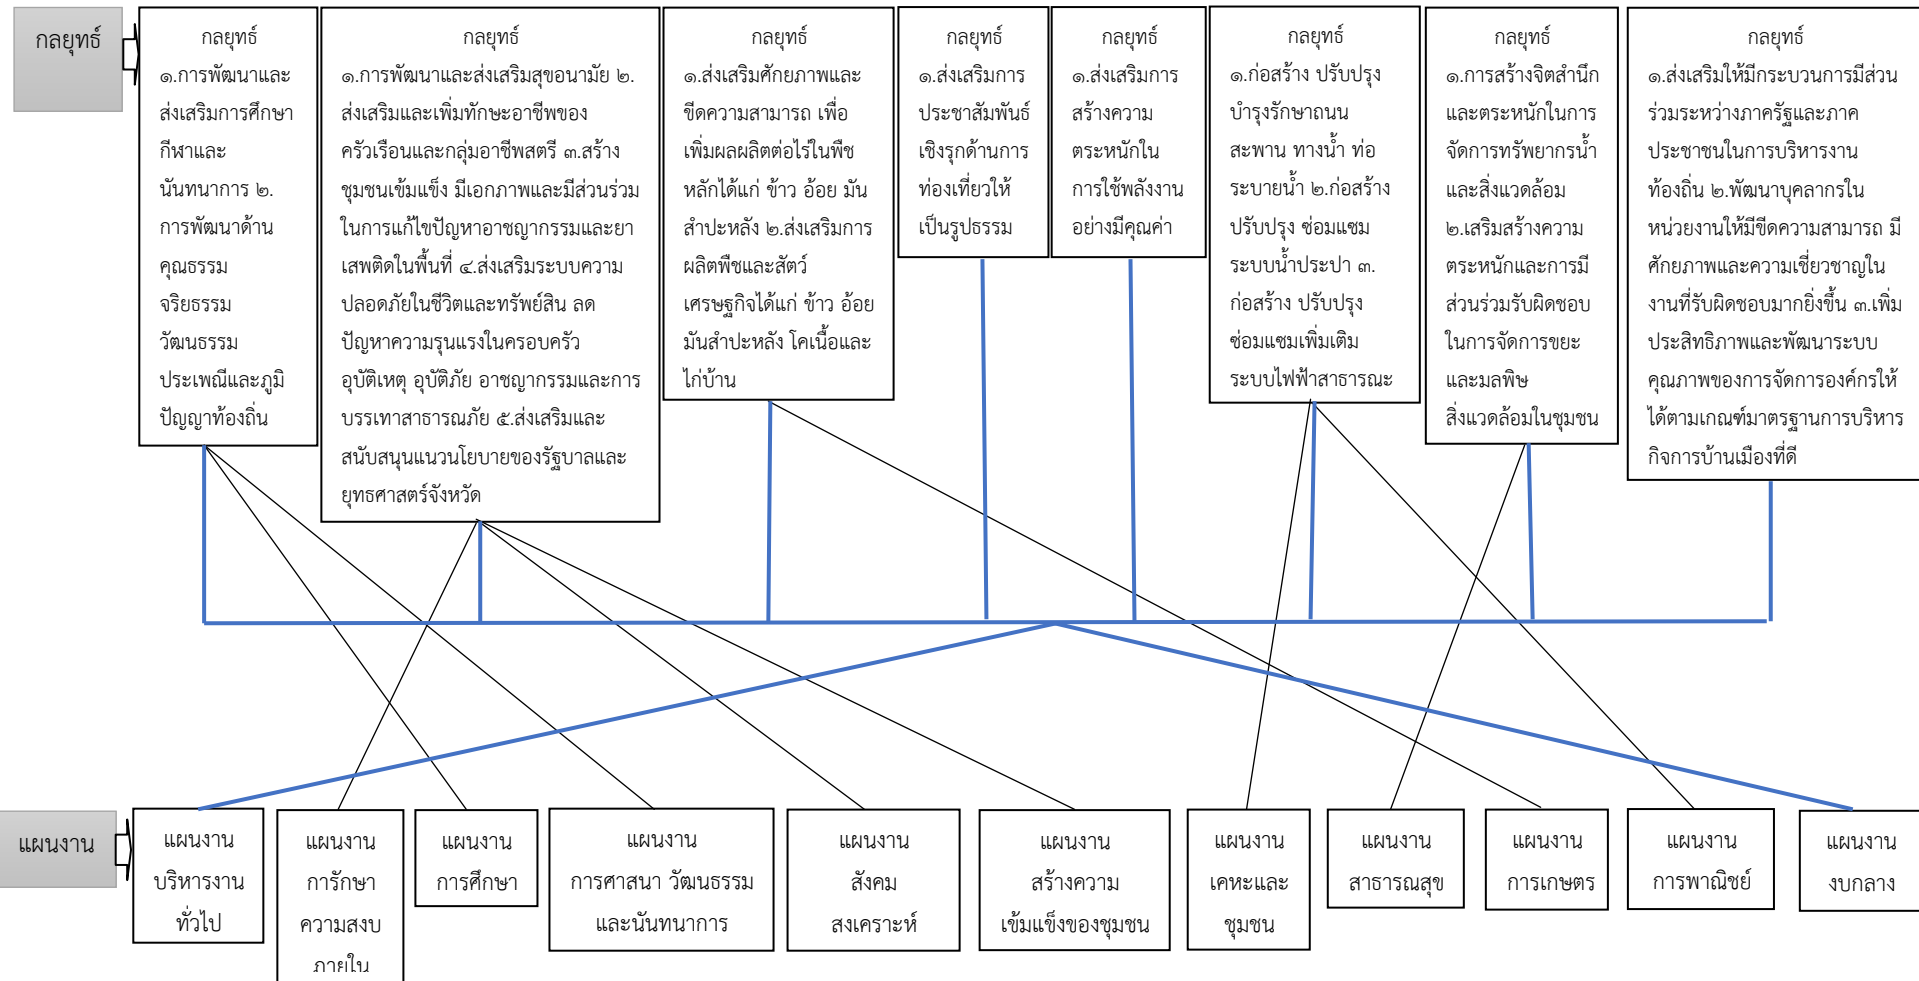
กลยุทธ์

กลยุทธ์
๑.การพัฒนาและส่งเสริมการศึกษา กีฬาและนันทนาการ ๒.การพัฒนาด้านคุณธรรม จริยธรรม วัฒนธรรม ประเพณีและภูมิปัญญาท้องถิ่น

กลยุทธ์
๑.การพัฒนาและส่งเสริมสุขอนามัย ๒.ส่งเสริมและเพิ่มทักษะอาชีพของครัวเรือนและกลุ่มอาชีพสตรี ๓.สร้างชุมชนเข้มแข็ง มีเอกภาพและมีส่วนร่วมในการแก้ไขปัญหาอาชญากรรมและยาเสพติดในพื้นที่ ๔.ส่งเสริมระบบความปลอดภัยในชีวิตและทรัพย์สิน ลดปัญหาความรุนแรงในครอบครัว อุบัติเหตุ อุบัติภัย อาชญากรรมและการบรรเทาสาธารณภัย ๕.ส่งเสริมและสนับสนุนแนวนโยบายของรัฐบาลและยุทธศาสตร์จังหวัด

กลยุทธ์
๑.ส่งเสริมศักยภาพและขีดความสามารถ เพื่อเพิ่มผลผลิตต่อไร่ในพืชหลักได้แก่ ข้าว อ้อย มันสำปะหลัง ๒.ส่งเสริมการผลิตพืชและสัตว์เศรษฐกิจได้แก่ ข้าว อ้อย มันสำปะหลัง โคเนื้อและไก่บ้าน

กลยุทธ์
๑.ส่งเสริมการประชาสัมพันธ์เชิงรุกด้านการท่องเที่ยวให้เป็นรูปธรรม

กลยุทธ์
๑.ส่งเสริมการสร้างความตระหนักในการใช้พลังงานอย่างมีคุณค่า

กลยุทธ์
๑.ก่อสร้าง ปรับปรุง บำรุงรักษาถนน สะพาน ทางน้ำ ท่อระบายน้ำ ๒.ก่อสร้าง ปรับปรุง ซ่อมแซม ระบบน้ำประปา ๓.ก่อสร้าง ปรับปรุง ซ่อมแซมเพิ่มเติม ระบบไฟฟ้าสาธารณะ

กลยุทธ์
๑.การสร้างจิตสำนึกและตระหนักในการจัดการทรัพยากรน้ำและสิ่งแวดล้อม ๒.เสริมสร้างความตระหนักและการมีส่วนร่วมรับผิดชอบในการจัดการขยะและมลพิษสิ่งแวดล้อมในชุมชน

กลยุทธ์
๑.ส่งเสริมให้มีกระบวนการมีส่วนร่วมระหว่างภาครัฐและภาคประชาชนในการบริหารงานท้องถิ่น ๒.พัฒนาบุคลากรในหน่วยงานให้มีขีดความสามารถ มีศักยภาพและความเชี่ยวชาญในงานที่รับผิดชอบมากยิ่งขึ้น ๓.เพิ่มประสิทธิภาพและพัฒนาระบบคุณภาพของการจัดการองค์กรให้ได้ตามเกณฑ์มาตรฐานการบริหารกิจการบ้านเมืองที่ดี

แผนงาน

แผนงาน บริหารงานทั่วไป

แผนงาน การรักษาความสงบภายใน

แผนงาน การศึกษา

แผนงาน การศาสนา วัฒนธรรมและนันทนาการ

แผนงาน สังคมสงเคราะห์

แผนงาน สร้างความเข้มแข็งของชุมชน

แผนงาน เคหะและชุมชน

แผนงาน สาธารณสุข

แผนงาน การเกษตร

แผนงาน การพาณิชย์

แผนงาน งบกลาง